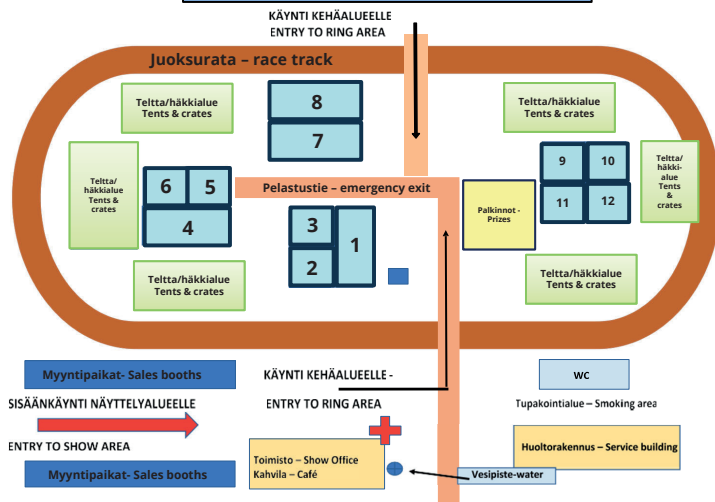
KÄYNTI KEHÄALUEELLE
ENTRY TO RING AREA

Juoksurata – race track

Teltta/häkkialue
Tents & crates

8

7

Teltta/häkkialue
Tents & crates

Teltta/häkkialue
Tents & crates

6 5

4

Pelastustie – emergency exit

3

2

1

Palkinnot - Prizes

9 10

11 12

Teltta/häkkialue
Tents & crates

Teltta/häkkialue
Tents & crates

Teltta/häkkialue
Tents & crates

Myyntipaikat- Sales booths

KÄYNTI KEHÄALUEELLE -

WC

SISÄÄNKÄYNTI NÄYTTELYALUEELLE

ENTRY TO RING AREA

Tupakointialue – Smoking area

ENTRY TO SHOW AREA

Toimisto – Show Office
Kahvila – Café

Huoltorakennus – Service building

Myyntipaikat- Sales booths

Vesipiste-water